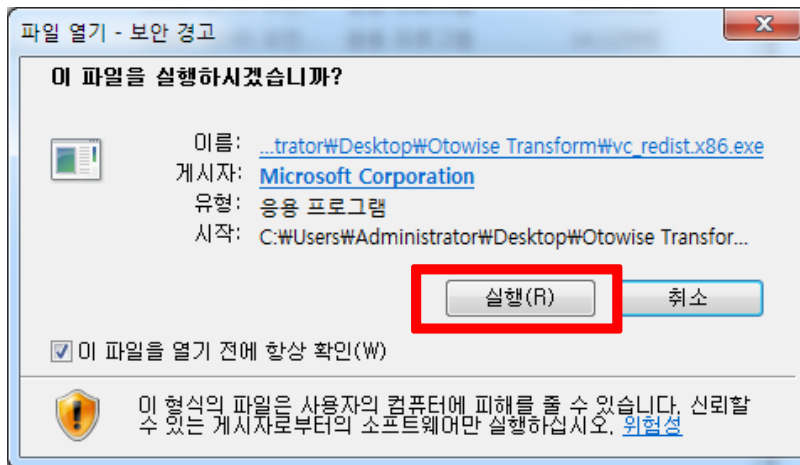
파일 열기 - 보안 경고

X

이 파일을 실행하시겠습니까?

이름: ...trator₩Desktop₩Otowise Transform₩vc_redist.x86.exe

게시자: Microsoft Corporation

유형: 응용 프로그램

시작: C:₩Users₩Administrator₩Desktop₩Otowise Transfor...

실행(R)

취소

☑ 이 파일을 열기 전에 항상 확인(W)

이 형식의 파일은 사용자의 컴퓨터에 피해를 줄 수 있습니다. 신뢰할 수 있는 게시자로부터의 소프트웨어만 실행하십시오. 위험성